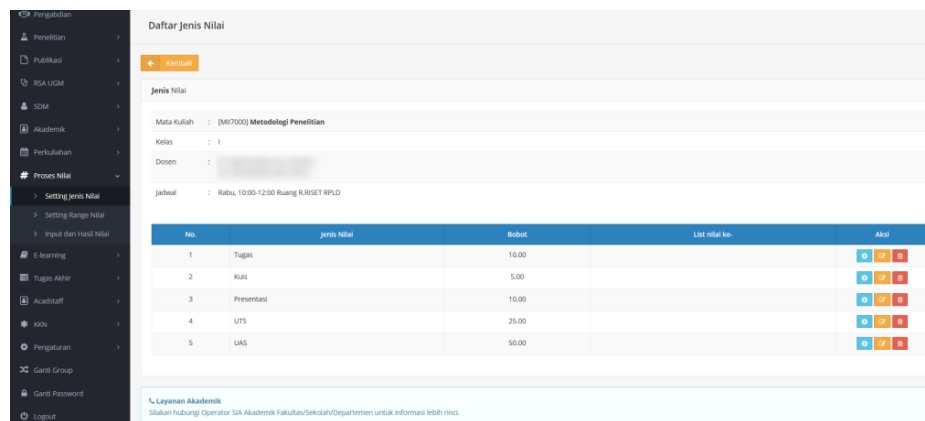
Pengabdian
Penelitian
Publikasi
RSA UGM
SDM
Akademik
Perkuliahan
Proses Nilai
Setting Jenis Nilai
Setting Range Nilai
Input dan Hasil Nilai
E-learning
Tugas Akhir
Acadstaff
KKN
Pengaturan
Ganti Group
Ganti Password
Logout

Daftar Jenis Nilai

Kembali

Jenis Nilai

Mata Kuliah : [MI7000] Metodologi Penelitian
Kelas : I
Dosen : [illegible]
Jadwal : Rabu, 10:00-12:00 Ruang R.RISET RPLD

| No. | Jenis Nilai | Bobot | List nilai ke- | Aksi |
|---|---|---|---|---|
| 1 | Tugas | 10.00 | | |
| 2 | Kuis | 5.00 | | |
| 3 | Presentasi | 10.00 | | |
| 4 | UTS | 25.00 | | |
| 5 | UAS | 50.00 | | |

Layanan Akademik
Silakan hubungi Operator SIA Akademik Fakultas/Sekolah/Departemen untuk informasi lebih rinci.